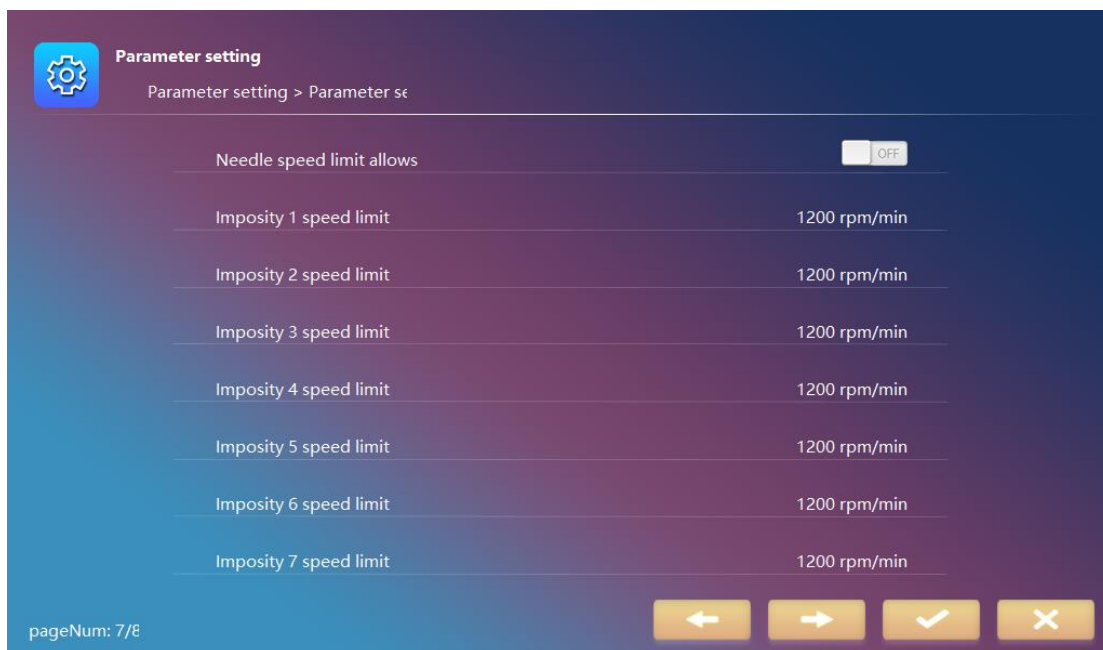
Parameter setting

Parameter setting > Parameter se

Needle speed limit allows OFF

Imposity 1 speed limit 1200 rpm/min

Imposity 2 speed limit 1200 rpm/min

Imposity 3 speed limit 1200 rpm/min

Imposity 4 speed limit 1200 rpm/min

Imposity 5 speed limit 1200 rpm/min

Imposity 6 speed limit 1200 rpm/min

Imposity 7 speed limit 1200 rpm/min

pageNum: 7/8